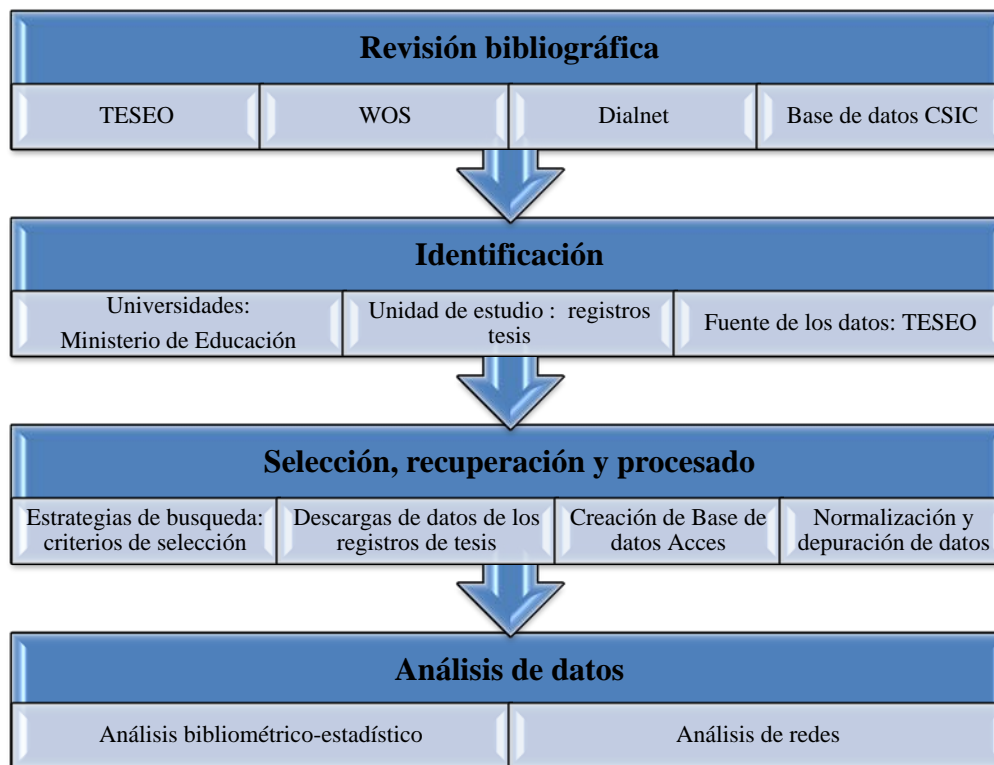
Revisión bibliográfica

TESEO

WOS

Dialnet

Base de datos CSIC

Identificación

Universidades: Ministerio de Educación

Unidad de estudio : registros tesis

Fuente de los datos: TESEO

Selección, recuperación y procesado

Estrategias de busqueda: criterios de selección

Descargas de datos de los registros de tesis

Creación de Base de datos Acces

Normalización y depuración de datos

Análisis de datos

Análisis bibliométrico-estadístico

Análisis de redes